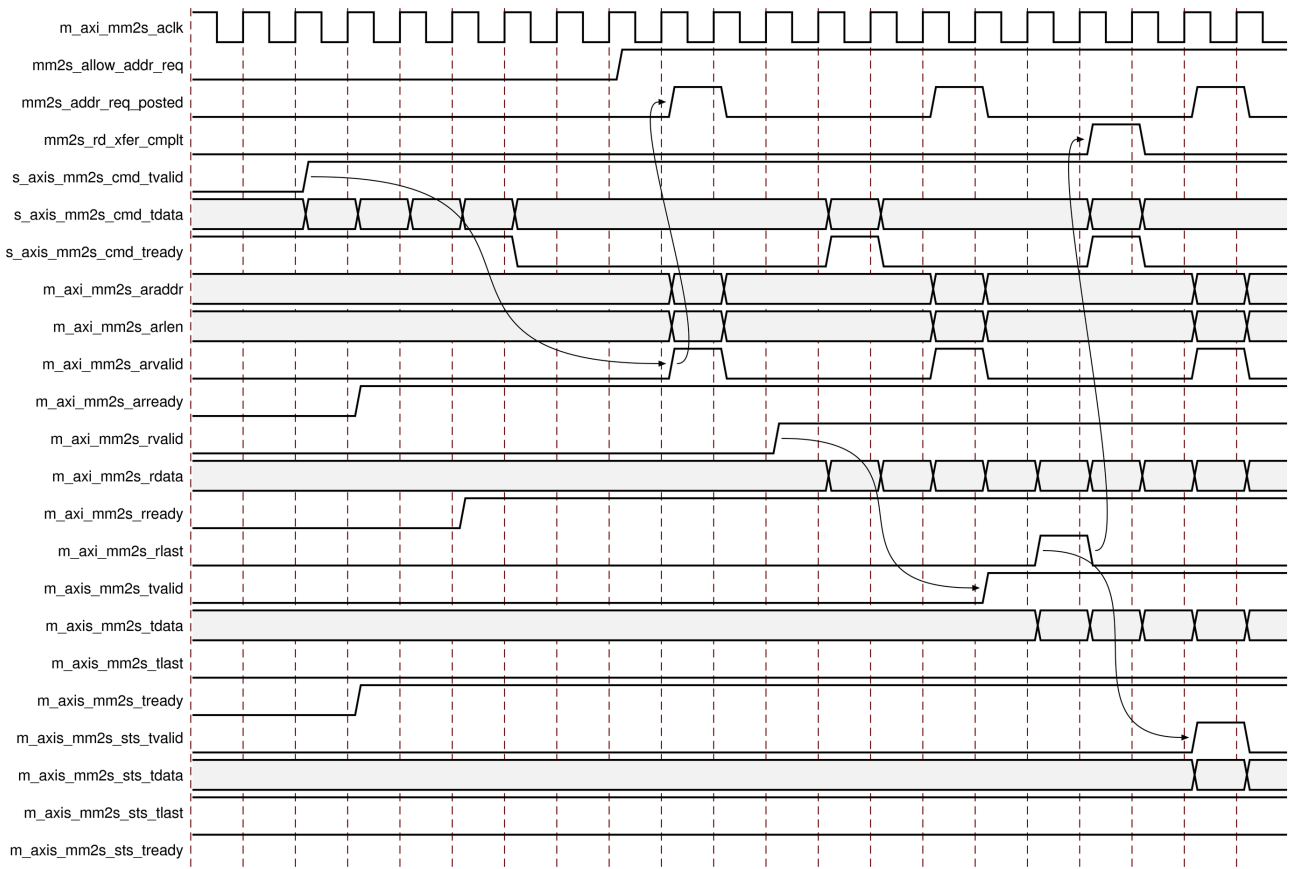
m_axi_mm2s_aclk
mm2s_allow_addr_req
mm2s_addr_req_posted
mm2s_rd_xfer_cmplt
s_axis_mm2s_cmd_tvalid
s_axis_mm2s_cmd_tdata
s_axis_mm2s_cmd_tready
m_axi_mm2s_araddr
m_axi_mm2s_arlen
m_axi_mm2s_arvalid
m_axi_mm2s_arready
m_axi_mm2s_rvalid
m_axi_mm2s_rdata
m_axi_mm2s_rready
m_axi_mm2s_rlast
m_axis_mm2s_tvalid
m_axis_mm2s_tdata
m_axis_mm2s_tlast
m_axis_mm2s_tready
m_axis_mm2s_sts_tvalid
m_axis_mm2s_sts_tdata
m_axis_mm2s_sts_tlast
m_axis_mm2s_sts_tready